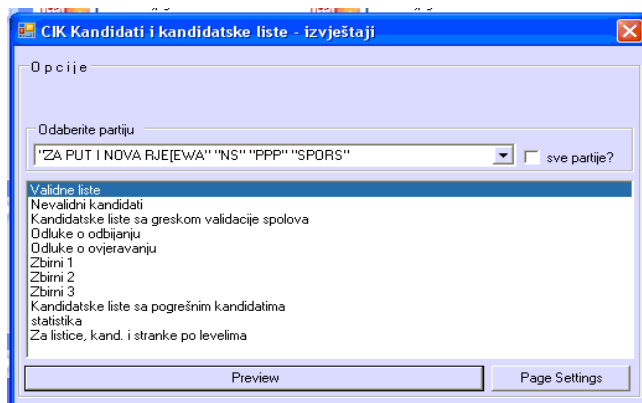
CIK Kandidati i kandidatske liste - izvještaji

Opcije

Odaberite partiju

"ZA PUT I NOVA RJE[EWA" "NS" "PPP" "SPORS"

sve partije?

Validne liste
Nevalidni kandidati
Kandidatske liste sa greskom validacije spolova
Odluke o odbijanju
Odluke o ovjeravanju
Zbirni 1
Zbirni 2
Zbirni 3
Kandidatske liste sa pogrešnim kandidatima
statistika
Za listice, kand. i stranke po levelima

Preview

Page Settings